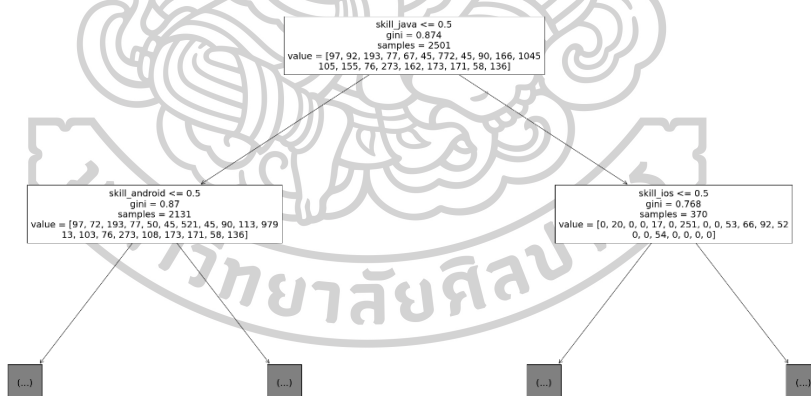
skill_java <= 0.5
gini = 0.874
samples = 2501
value = [97, 92, 193, 77, 67, 45, 772, 45, 90, 166, 1045
105, 155, 76, 273, 162, 173, 171, 58, 136]

skill_android <= 0.5
gini = 0.87
samples = 2131
value = [97, 72, 193, 77, 50, 45, 521, 45, 90, 113, 979
13, 103, 76, 273, 108, 173, 171, 58, 136]

skill_ios <= 0.5
gini = 0.768
samples = 370
value = [0, 20, 0, 0, 17, 0, 251, 0, 0, 53, 66, 92, 52
0, 0, 54, 0, 0, 0, 0]

(...)

(...)

(...)

(...)

วิทยาลัยศิลป